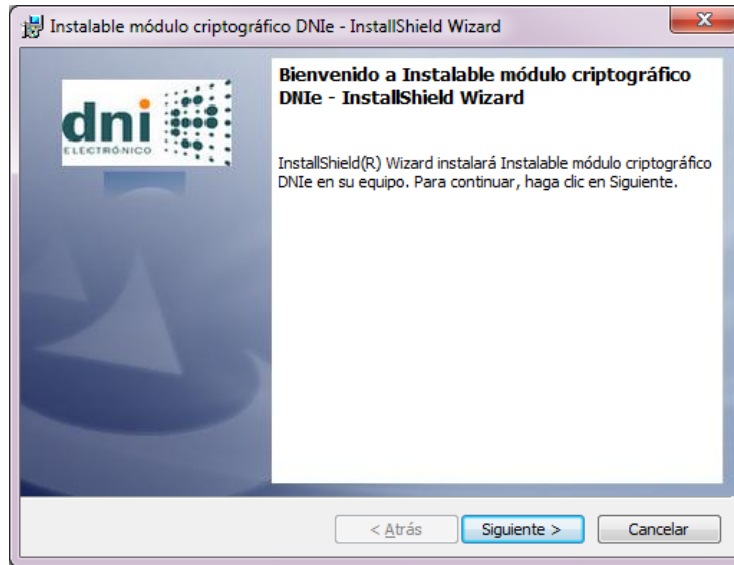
Instalable módulo criptográfico DNIe - InstallShield Wizard

dni ELECTRÓNICO

Bienvenido a Instalable módulo criptográfico DNIe - InstallShield Wizard

InstallShield(R) Wizard instalará Instalable módulo criptográfico DNIe en su equipo. Para continuar, haga clic en Siguiente.

< Atrás | Siguiente > | Cancelar